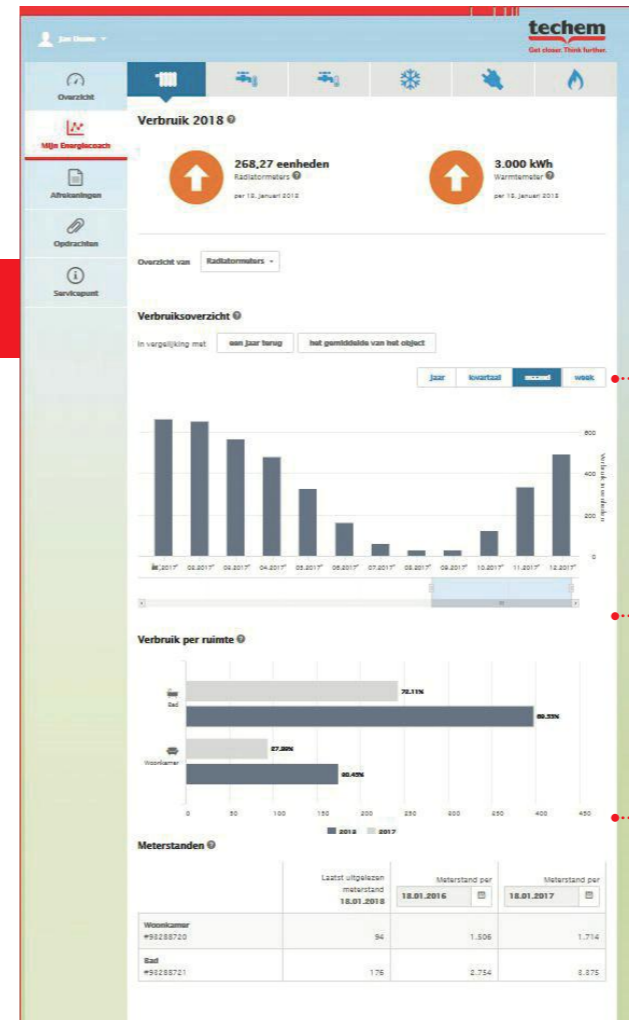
Jan Steen

techem
Get closer. Think further.

Overzicht

Mijn Energiecoach

Afrekeningen

Opdrachten

Servicepunt

Verbruik 2018

268,27 eenheden
Radiatormeters
per 18. januari 2018

3.000 kWh
Warmtemeter
per 18. januari 2018

Overzicht van Radiatormeters

Verbruiksoverzicht

In vergelijking met een jaar terug het gemiddelde van het object

jaar kwartaal maand week

600
400
200
0

Verbruik in eenheden

01.2017 02.2017 03.2017 04.2017 05.2017 06.2017 07.2017 08.2017 09.2017 10.2017 11.2017 12.2017

Verbruik per ruimte

Bad
72.11%
80.55%

Woonkamer
27.89%
40.45%

0 50 100 150 200 250 300 350 400 450

2018 2017

Meterstanden

| | Laatst uitgelezen meterstand 18.01.2018 | Meterstand per 18.01.2016 | Meterstand per 18.01.2017 |
|---|---|---|---|
| Woonkamer #98288720 | 94 | 1.506 | 1.714 |
| Bad #98288721 | 176 | 2.754 | 8.375 |